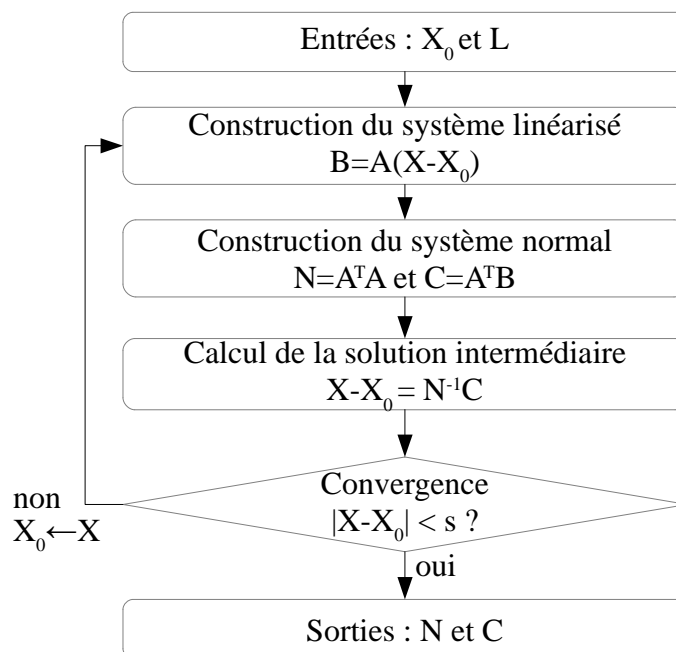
Entrées : $X_0$ et L

Construction du système linéarisé
$B=A(X-X_0)$

Construction du système normal
$N=A^TA$ et $C=A^TB$

Calcul de la solution intermédiaire
$X-X_0 = N^{-1}C$

Convergence
$|X-X_0| < s$ ?

non
$X_0 \leftarrow X$

oui

Sorties : N et C